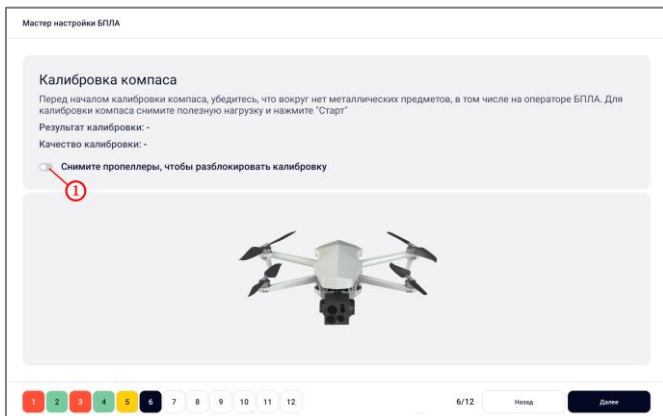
Мастер настройки БПЛА

Калибровка компаса

Перед началом калибровки компаса, убедитесь, что вокруг нет металлических предметов, в том числе на операторе БПЛА. Для калибровки компаса снимите полезную нагрузку и нажмите "Старт"

Результат калибровки: -

Качество калибровки: -

Снимите пропеллеры, чтобы разблокировать калибровку

1

1 2 3 4 5 6 7 8 9 10 11 12

6/12

Назад

Далее